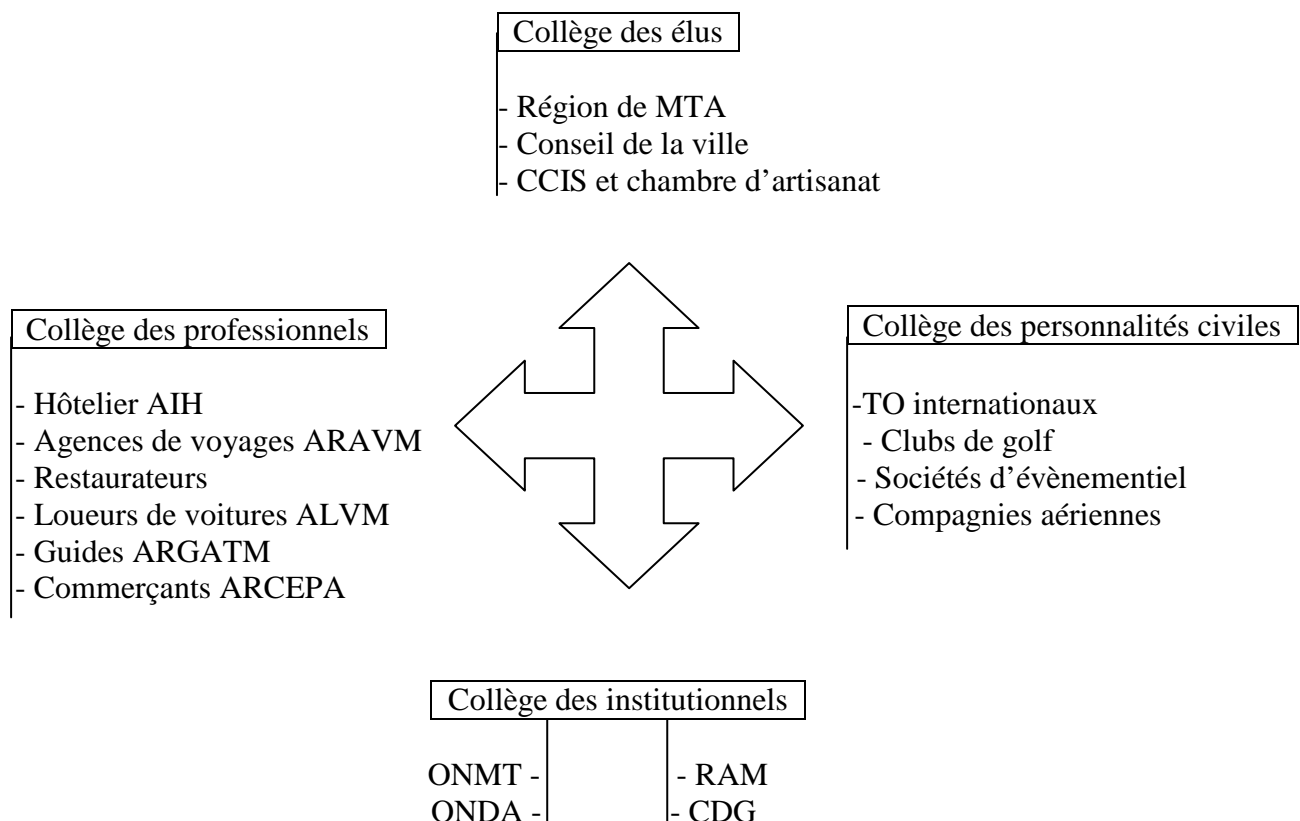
Collège des élus

- Région de MTA
- Conseil de la ville
- CCIS et chambre d'artisanat

Collège des professionnels

- Hôtelier AIH
- Agences de voyages ARAVM
- Restaurateurs
- Loueurs de voitures ALVM
- Guides ARGATM
- Commerçants ARCEPA

Collège des personnalités civiles

-TO internationaux
- Clubs de golf
- Sociétés d'évènementiel
- Compagnies aériennes

Collège des institutionnels

ONMT -
ONDA -

- RAM
- CDG